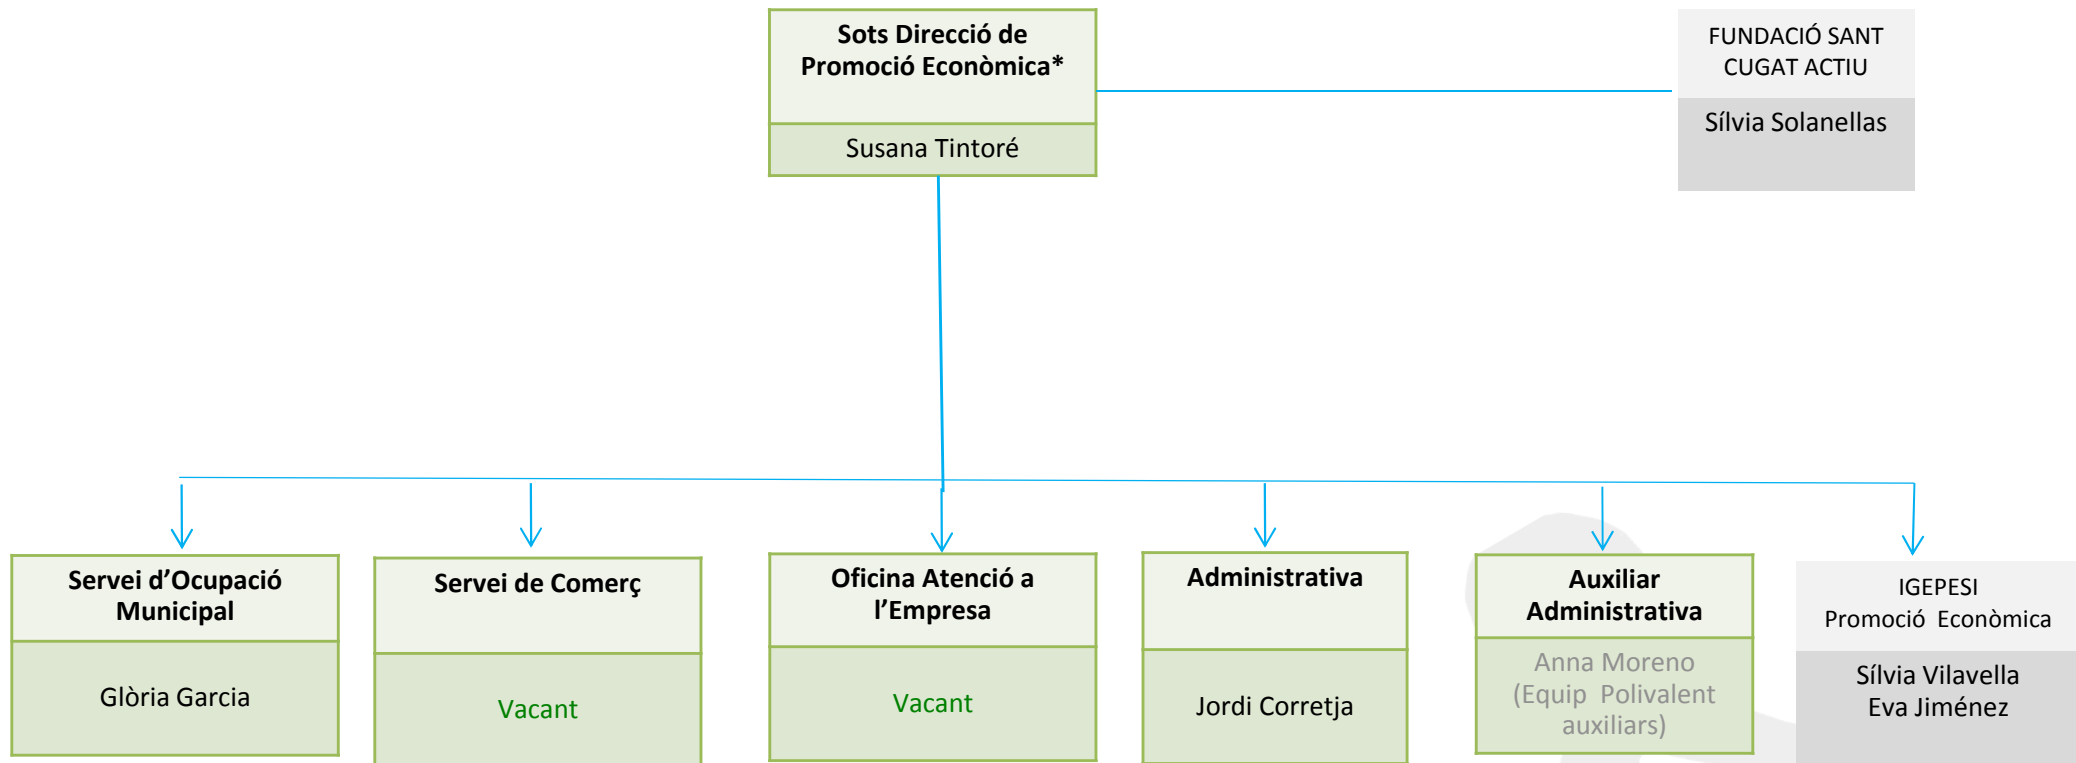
Sots Direcció de Promoció Econòmica*

Susana Tintoré

FUNDACIÓ SANT CUGAT ACTIU

Sílvia Solanellas

Servei d'Ocupació Municipal

Glòria Garcia

Servei de Comerç

Vacant

Oficina Atenció a l'Empresa

Vacant

Administrativa

Jordi Corretja

Auxiliar Administrativa

Anna Moreno (Equip Polivalent auxiliars)

IGEPESI Promoció Econòmica

Sílvia Vilavella
Eva Jiménez